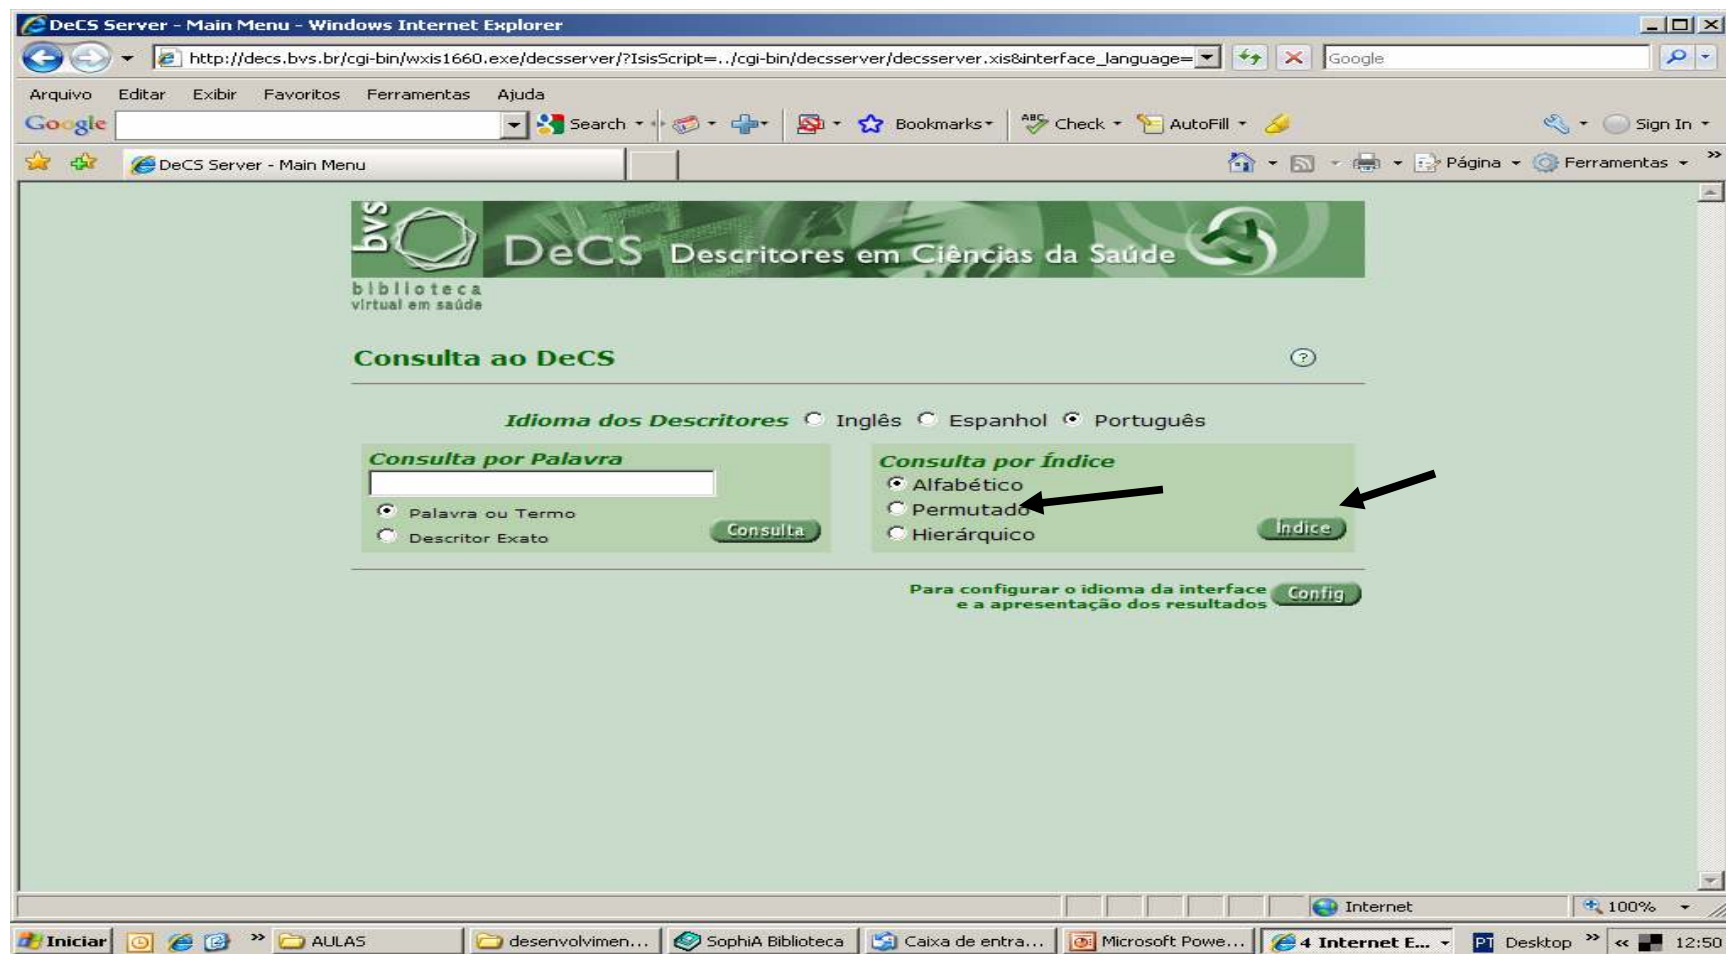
DeCS Server - Main Menu - Windows Internet Explorer

http://decs.bvs.br/cgi-bin/wxis1660.exe/decsserver/?IsisScript=../cgi-bin/decsserver/decsserver.xis&interface_language=

Google

Arquivo Editar Exibir Favoritos Ferramentas Ajuda

Google Search Bookmarks Check AutoFill Sign In

DeCS Server - Main Menu

Página Ferramentas

bvs DeCS Descritores em Ciências da Saúde

biblioteca virtual em saúde

Consulta ao DeCS

Idioma dos Descritores Inglês Espanhol Português

Consulta por Palavra

Palavra ou Termo

Descritor Exato

Consulta

Consulta por Índice

Alfabético

Permutado

Hierárquico

Índice

Para configurar o idioma da interface e a apresentação dos resultados

Config

Internet

100%

Iniciar AULAS desenvolvimen... SophiA Biblioteca Caixa de entra... Microsoft Powe... 4 Internet E... Desktop 12:50